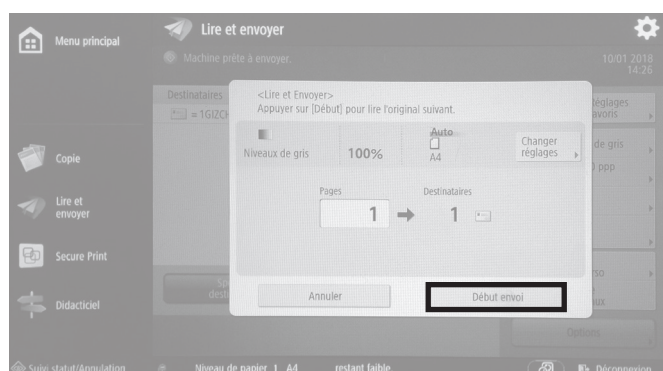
Menu principal

Lire et envoyer

Machine prête à envoyer.

10/01 2018 14:26

Destinataires

= 1GIZCH

Copie

Lire et envoyer

Secure Print

Didacticiel

<Lire et Envoyer>
Appuyer sur [Début] pour lire l'original suivant.

Niveaux de gris

100%

Auto

A4

Changer réglages

Pages

1

Destinataires

1

Annuler

Début envoi

Réglages favoris

de gris

ppp

Options

Suivi statut/Annulation

Niveau de papier 1 A4

restant faible

Déconnexion